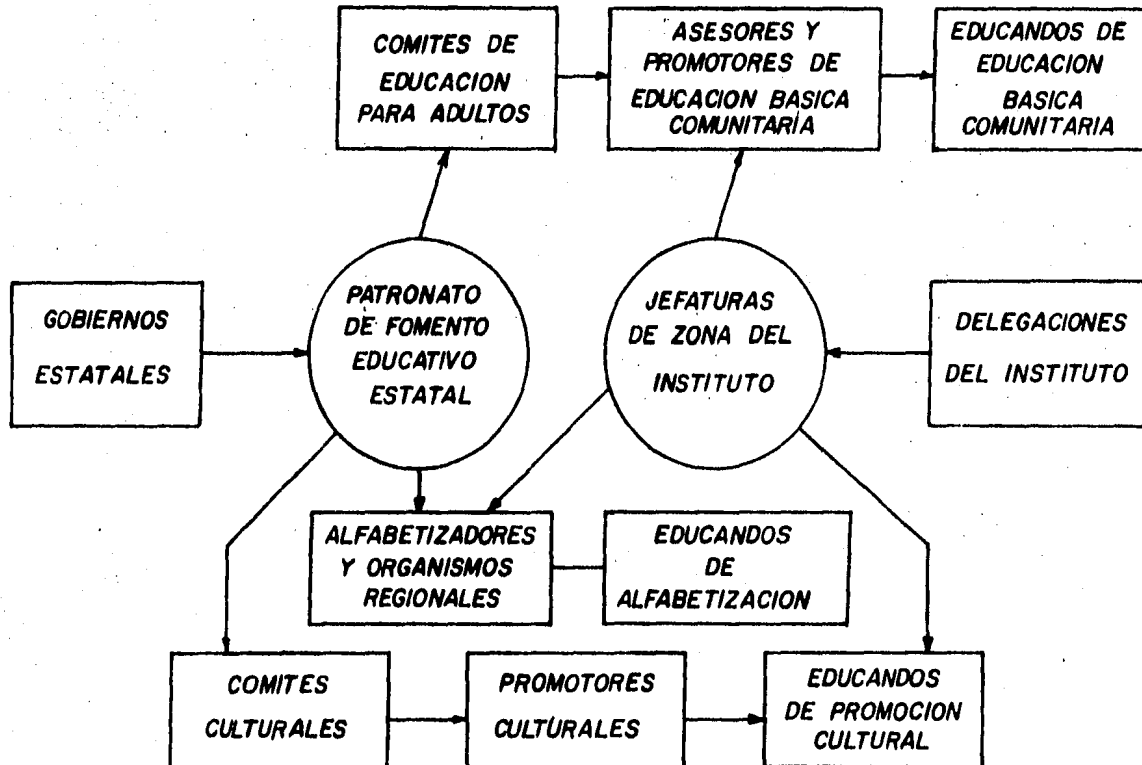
COMITES DE EDUCACION PARA ADULTOS

ASESORES Y PROMOTORES DE EDUCACION BASICA COMUNITARIA

EDUCANDOS DE EDUCACION BASICA COMUNITARIA

GOBIERNOS ESTATALES

PATRONATO DE FOMENTO EDUCATIVO ESTATAL

JEFATURAS DE ZONA DEL INSTITUTO

DELEGACIONES DEL INSTITUTO

ALFABETIZADORES Y ORGANISMOS REGIONALES

EDUCANDOS DE ALFABETIZACION

COMITES CULTURALES

PROMOTORES CULTURALES

EDUCANDOS DE PROMOCION CULTURAL